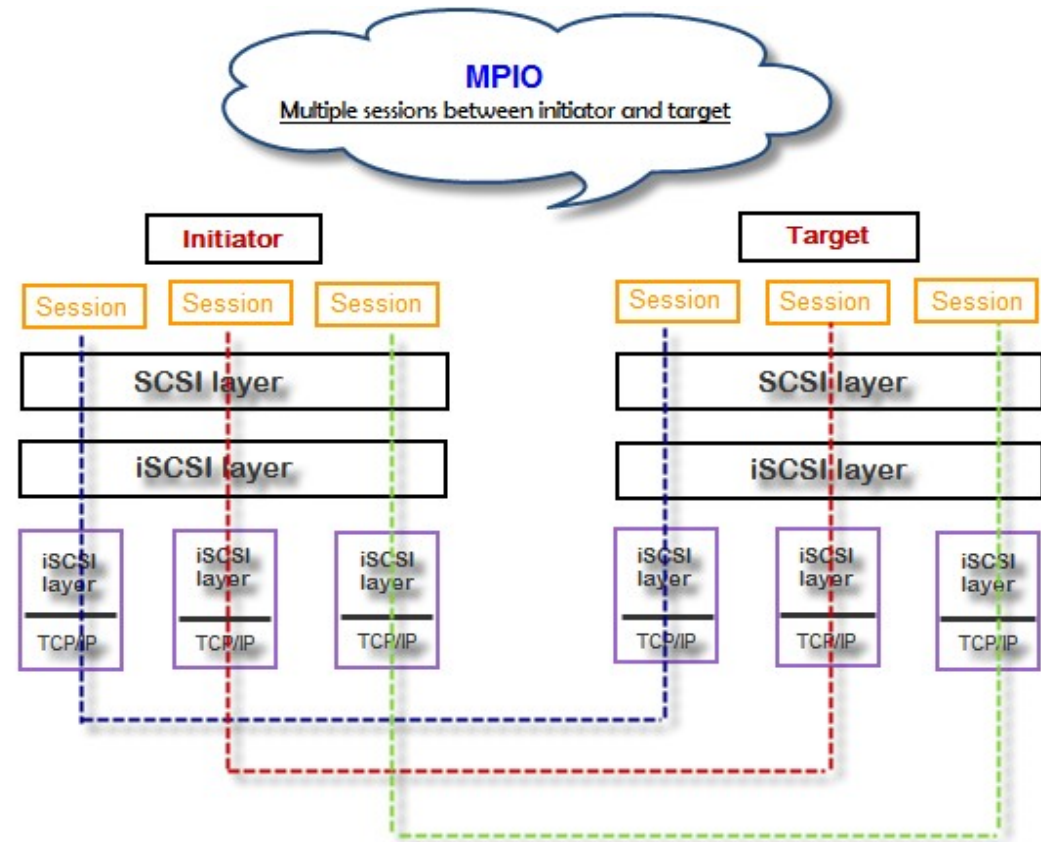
MPIO
Multiple sessions between initiator and target

Initiator

Session Session Session

SCSI layer

iSCSI layer

iSCSI layer
TCP/IP

iSCSI layer
TCP/IP

iSCSI layer
TCP/IP

Target

Session Session Session

SCSI layer

iSCSI layer

iSCSI layer
TCP/IP

iSCSI layer
TCP/IP

iSCSI layer
TCP/IP